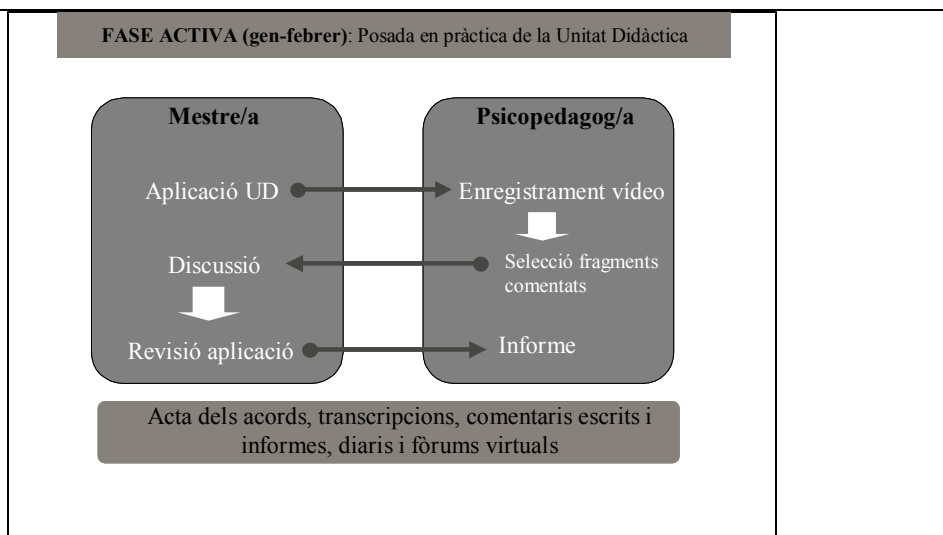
**FASE ACTIVA (gen-febrer)**: Posada en pràctica de la Unitat Didàctica

**Mestre/a**

Aplicació UD

Discussió

Revisió aplicació

**Psicopedagog/a**

Enregistrament vídeo

Selecció fragments comentats

Informe

Acta dels acords, transcripcions, comentaris escrits i informes, diaris i fòrums virtuals